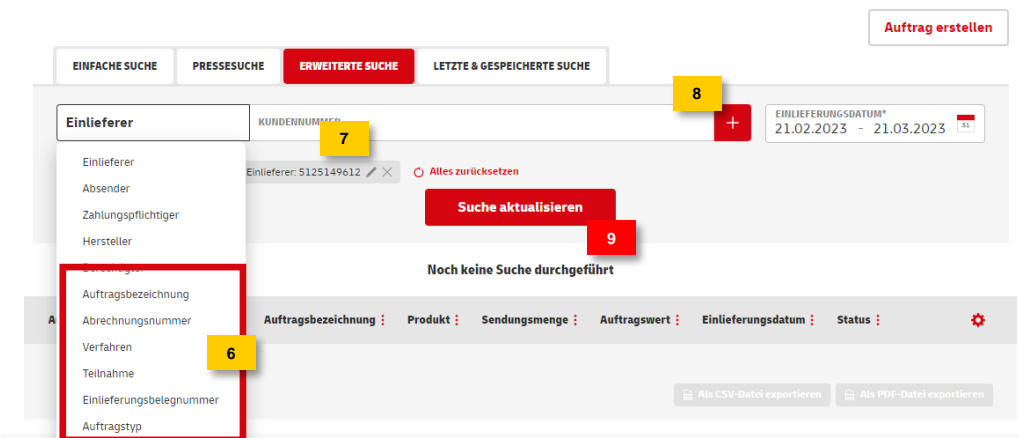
Auftrag erstellen

EINFACHE SUCHE
PRESSESUCHE
ERWEITERTE SUCHE
LETZTE & GESPEICHERTE SUCHE

8

Einlieferer
KUNDENNUMMER
+
EINLIEFERUNGSDATUM*
21.02.2023 - 21.03.2023
31

7

Einlieferer
Absender
Zahlungspflichtiger
Hersteller
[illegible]
Auftragsbezeichnung
Abrechnungsnummer
Verfahren
Teilnahme
Einlieferungsbelegnummer
Auftragstyp

6

Einlieferer: 5125149612
Alles zurücksetzen

Suche aktualisieren

9

Noch keine Suche durchgeführt

A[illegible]
Auftragsbezeichnung
Produkt
Sendungsmenge
Auftragswert
Einlieferungsdatum
Status

Als CSV-Datei exportieren
Als PDF-Datei exportieren